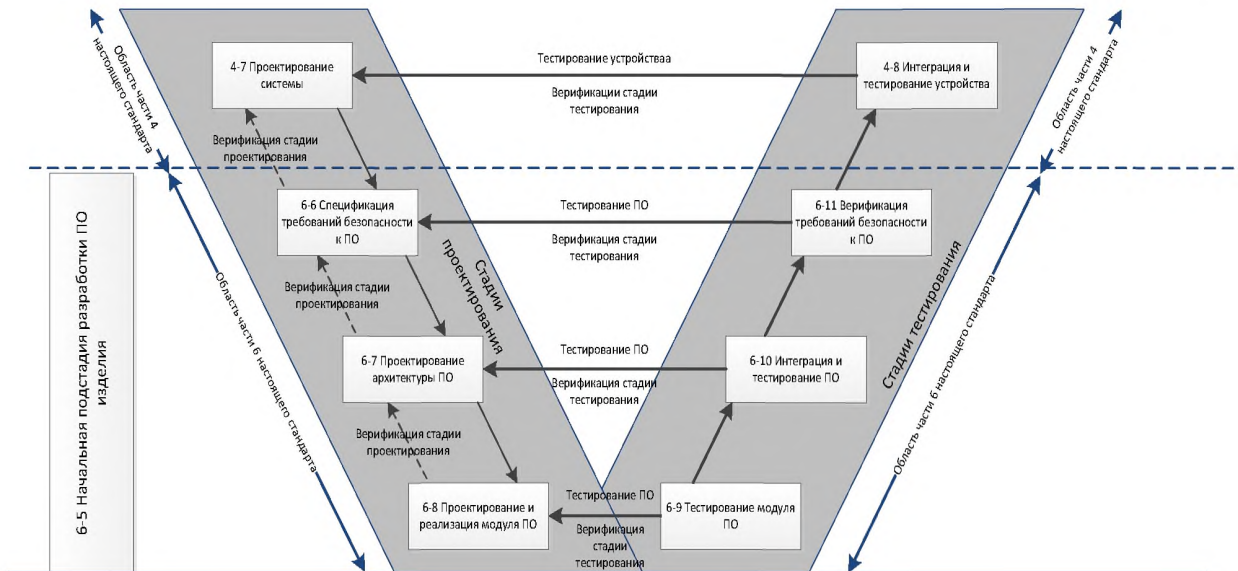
Область части 4 настоящего стандарта

4-7 Проектирование системы

Тестирование устройстваа

Верификации стадии тестирования

4-8 Интеграция и тестирование устройства

Область части 4 настоящего стандарта

Верификация стадии проектирования

6-5 Начальная подстадия разработки ПО изделия

6-6 Спецификация требований безопасности к ПО

Тестирование ПО

Верификации стадии тестирования

6-11 Верификация требований безопасности к ПО

Стадии проектирования

Стадии тестирования

Область части 6 настоящего стандарта

Верификация стадии проектирования

6-7 Проектирование архитектуры ПО

Тестирование ПО

Верификации стадии тестирования

6-10 Интеграция и тестирование ПО

Область части 6 настоящего стандарта

Верификация стадии проектирования

6-8 Проектирование и реализация модуля ПО

Тестирование ПО

Верификация стадии тестирования

6-9 Тестирование модуля ПО